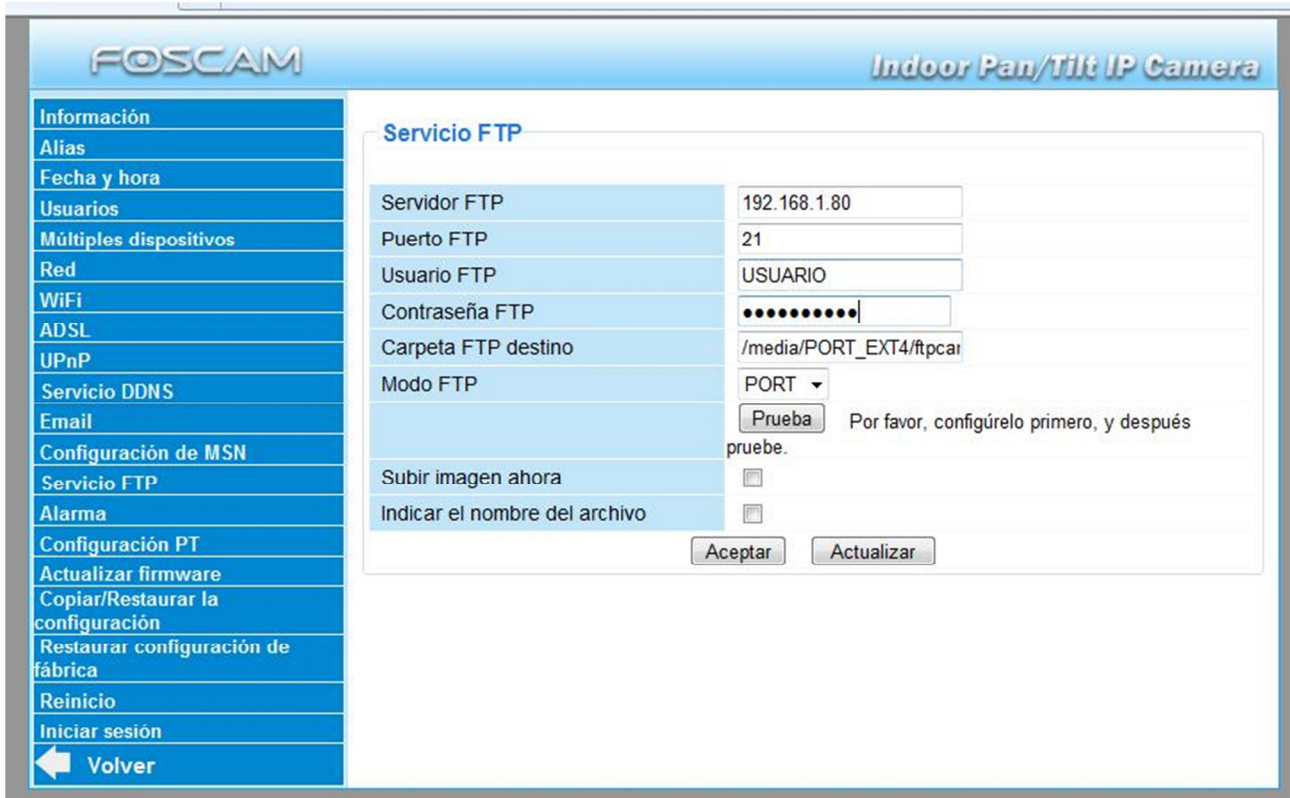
FOSCAM

Indoor Pan/Tilt IP Camera

Información
Alias
Fecha y hora
Usuarios
Múltiples dispositivos
Red
WiFi
ADSL
UPnP
Servicio DDNS
Email
Configuración de MSN
Servicio FTP
Alarma
Configuración PT
Actualizar firmware
Copiar/Restaurar la configuración
Restaurar configuración de fábrica
Reinicio
Iniciar sesión
Volver

Servicio FTP

| | |
|---|---|
| Servidor FTP | 192.168.1.80 |
| Puerto FTP | 21 |
| Usuario FTP | USUARIO |
| Contraseña FTP | •••••••••• |
| Carpeta FTP destino | /media/PORT_EXT4/ftpca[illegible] |
| Modo FTP | PORT |
| | Prueba Por favor, configúrelo primero, y después pruebe. |
| Subir imagen ahora | |
| Indicar el nombre del archivo | |

Aceptar Actualizar